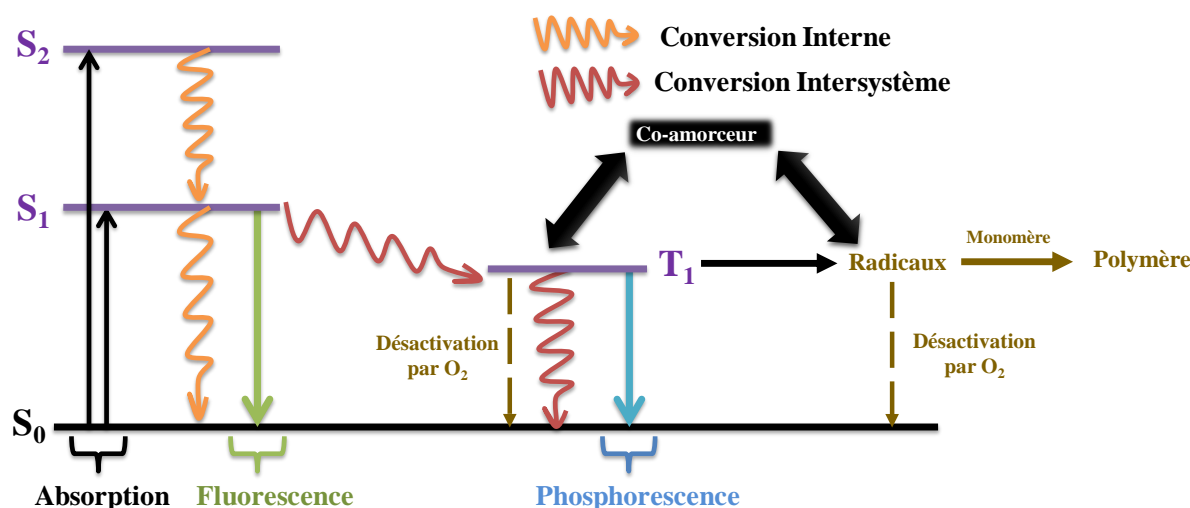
Conversion Interne

Conversion Intersystème

$S_2$

$S_1$

Co-amorceur

$T_1$

Radicaux

Monomère

Polymère

Désactivation par $O_2$

Désactivation par $O_2$

$S_0$

Absorption

Fluorescence

Phosphorescence